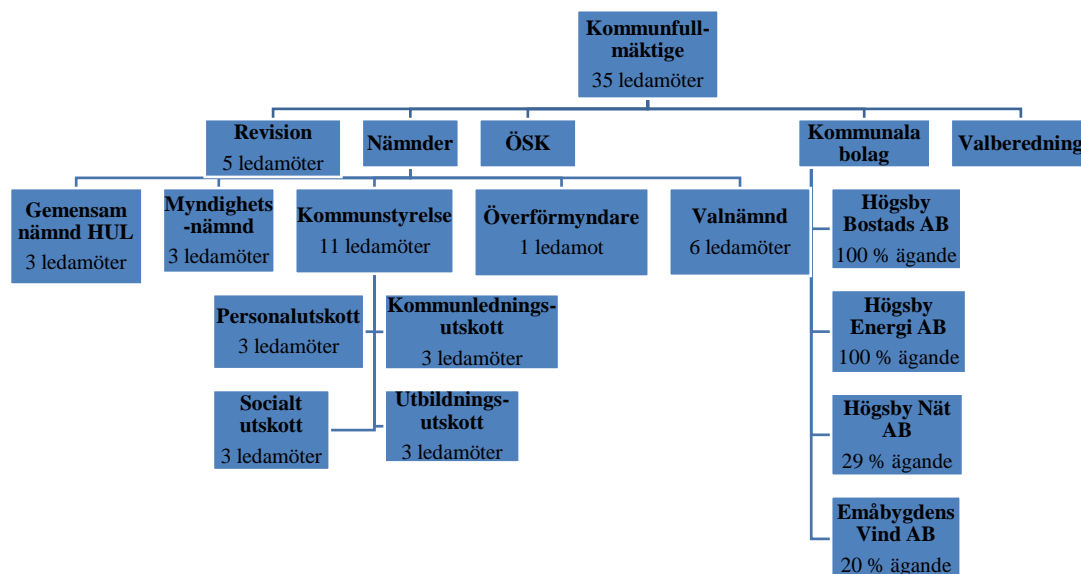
Kommunfullmäktige
35 ledamöter

Revision
5 ledamöter

Nämnder

ÖSK

Kommunala bolag

Valberedning

Gemensam nämnd HUL
3 ledamöter

Myndighets-nämnd
3 ledamöter

Kommunstyrelse
11 ledamöter

Överförmyndare
1 ledamot

Valnämnd
6 ledamöter

Personalutskott
3 ledamöter

Kommunlednings-utskott
3 ledamöter

Socialt utskott
3 ledamöter

Utbildnings-utskott
3 ledamöter

Högsby Bostads AB
100 % ägande

Högsby Energi AB
100 % ägande

Högsby Nät AB
29 % ägande

Emåbygdens Vind AB
20 % ägande